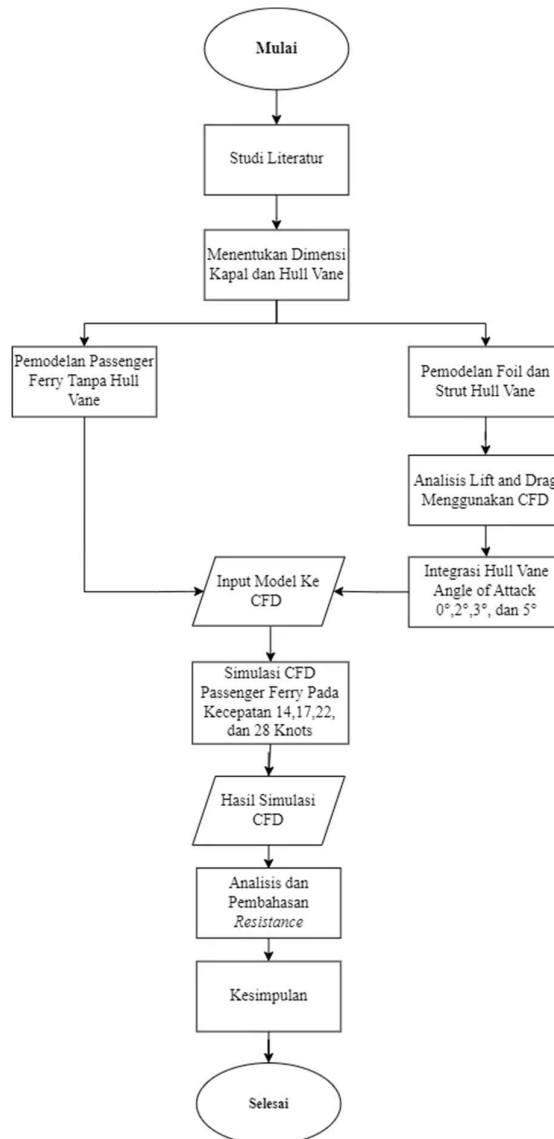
Mulai

Studi Literatur

Menentukan Dimensi Kapal dan Hull Vane

Pemodelan Passenger Ferry Tanpa Hull Vane

Pemodelan Foil dan Strut Hull Vane

Analisis Lift and Drag Menggunakan CFD

Integrasi Hull Vane Angle of Attack 0°,2°,3°, dan 5°

Input Model Ke CFD

Simulasi CFD Passenger Ferry Pada Kecepatan 14,17,22, dan 28 Knots

Hasil Simulasi CFD

Analisis dan Pembahasan *Resistance*

Kesimpulan

Selesai